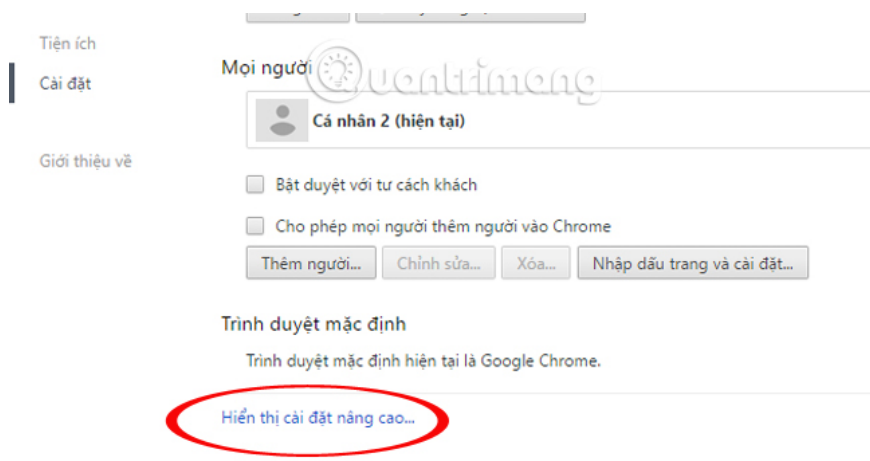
Tiện ích

Cài đặt

Giới thiệu về

Mọi người

Quantrimang

Cá nhân 2 (hiện tại)

Bật duyệt với tư cách khách

Cho phép mọi người thêm người vào Chrome

Thêm người... Chỉnh sửa... Xóa... Nhập dấu trang và cài đặt...

Trình duyệt mặc định

Trình duyệt mặc định hiện tại là Google Chrome.

Hiển thị cài đặt nâng cao...